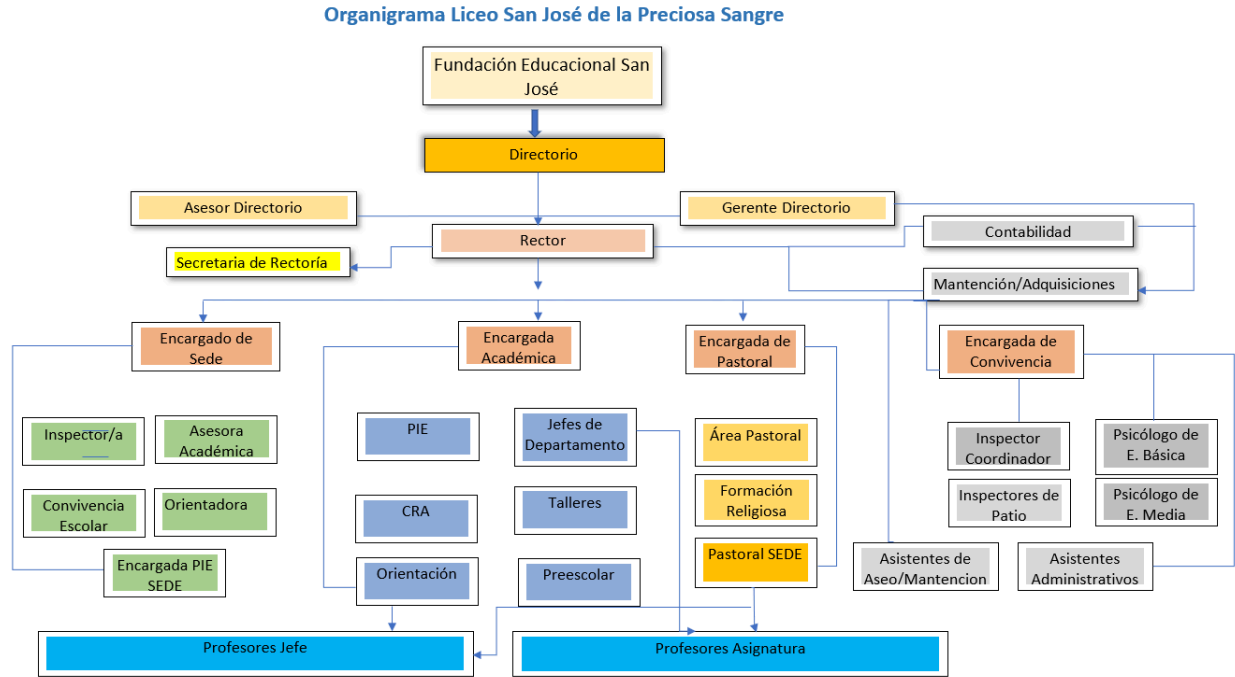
Organigrama Liceo San José de la Preciosa Sangre

Fundación Educacional San José

Directorio

Asesor Directorio

Gerente Directorio

Rector

Contabilidad

Secretaria de Rectoría

Mantención/Adquisiciones

Encargado de Sede

Encargada Académica

Encargada de Pastoral

Encargada de Convivencia

Inspector/a

Asesora Académica

Convivencia Escolar

Orientadora

Encargada PIE SEDE

PIE

CRA

Orientación

Jefes de Departamento

Talleres

Preescolar

Área Pastoral

Formación Religiosa

Pastoral SEDE

Inspector Coordinador

Inspectores de Patio

Psicólogo de E. Básica

Psicólogo de E. Media

Asistentes de Aseo/Mantencion

Asistentes Administrativos

Profesores Jefe

Profesores Asignatura